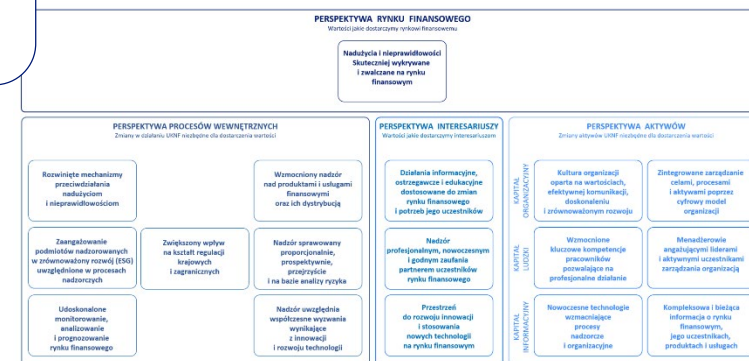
PERSPEKTYWA RYNKU FINANSOWEGO
Wartości jakie dostarczymy rynkowi finansowemu

Nadużycia i nieprawidłowości Skuteczniej wykrywane i zwalczane na rynku finansowym

PERSPEKTYWA PROCESÓW WEWNĘTRZNYCH
Zmiany w działaniu UKNF niezbędne dla dostarczenia wartości

Rozwinięte mechanizmy przeciwdziałania nadużyciom i nieprawidłowościom

Wzmocniony nadzór nad produktami i usługami finansowymi oraz ich dystrybucją

Zaangażowanie podmiotów nadzorowanych w zrównoważony rozwój (ESG) uwzględnione w procesach nadzorczych

Zwiększony wpływ na kształt regulacji krajowych i zagranicznych

Nadzór sprawowany proporcjonalnie, prospektywnie, przejrzyście i na bazie analizy ryzyka

Udoskonalone monitorowanie, analizowanie i prognozowanie rynku finansowego

Nadzór uwzględnia współczesne wyzwania wynikające z innowacji i rozwoju technologii

PERSPEKTYWA INTERESARIUSZY
Wartości jakie dostarczymy interesariuszom

Działania informacyjne, ostrzegawcze i edukacyjne dostosowane do zmian rynku finansowego i potrzeb jego uczestników

Nadzór profesjonalnym, nowoczesnym i godnym zaufania partnerem uczestników rynku finansowego

Przestrzeń do rozwoju innowacji i stosowania nowych technologii na rynku finansowym

PERSPEKTYWA AKTYWÓW
Zmiany aktywów UKNF niezbędne dla dostarczenia wartości

KAPITAŁ ORGANIZACYJNY

Kultura organizacji oparta na wartościach, efektywnej komunikacji, doskonaleniu i zrównoważonym rozwoju

Zintegrowane zarządzanie celami, procesami i aktywami poprzez cyfrowy model organizacji

KAPITAŁ LUDZKI

Wzmocnione kluczowe kompetencje pracowników pozwalające na profesjonalne działanie

Menedżerowie angażującymi liderami i aktywnymi uczestnikami zarządzania organizacją

KAPITAŁ INFORMACYJNY

Nowoczesne technologie wzmacniające procesy nadzorcze i organizacyjne

Kompleksowa i bieżąca informacja o rynku finansowym, jego uczestnikach, produktach i usługach